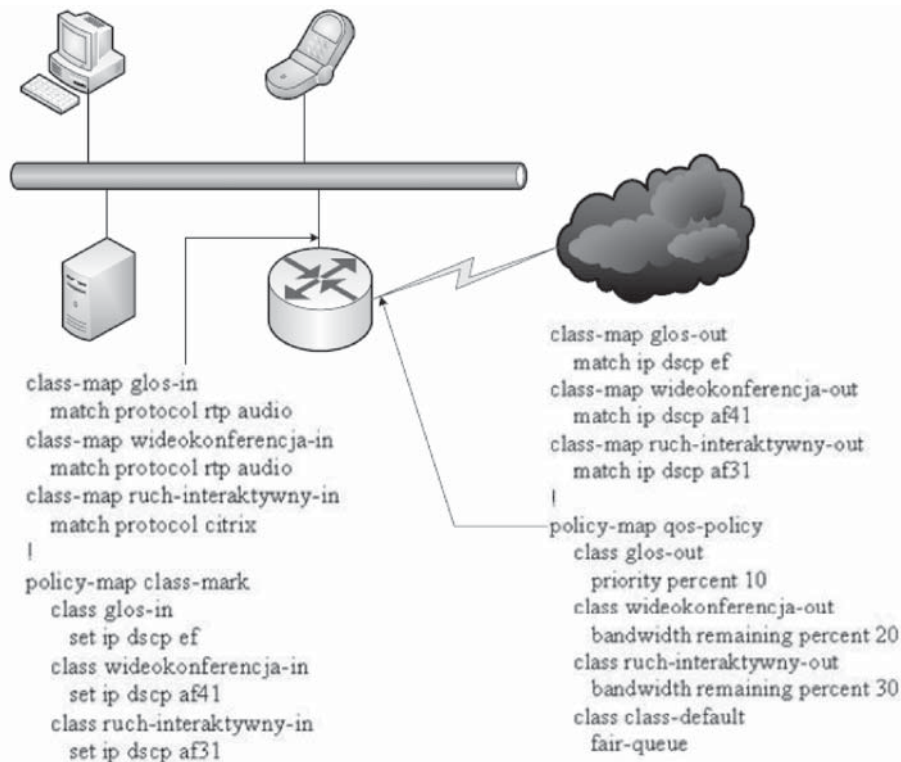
class-map glos-out
match ip dscp ef
class-map wideokonferencja-out
match ip dscp af41
class-map ruch-interaktywny-out
match ip dscp af31
!
policy-map qos-policy
class glos-out
priority percent 10
class wideokonferencja-out
bandwidth remaining percent 20
class ruch-interaktywny-out
bandwidth remaining percent 30
class class-default
fair-queue

class-map glos-in
match protocol rtp audio
class-map wideokonferencja-in
match protocol rtp audio
class-map ruch-interaktywny-in
match protocol citrix
!
policy-map class-mark
class glos-in
set ip dscp ef
class wideokonferencja-in
set ip dscp af41
class ruch-interaktywny-in
set ip dscp af31